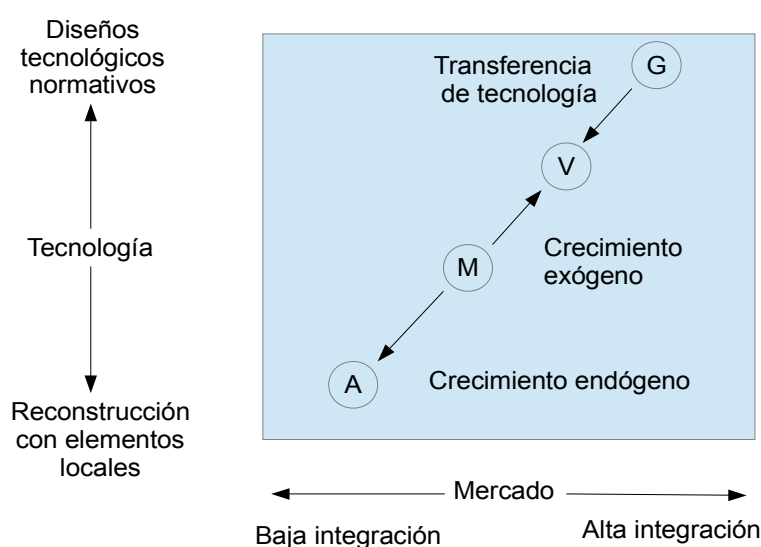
Diseños tecnológicos normativos

Tecnología

Reconstrucción con elementos locales

Transferencia de tecnología

G

V

M

A

Crecimiento exógeno

Crecimiento endógeno

Mercado

Baja integración

Alta integración